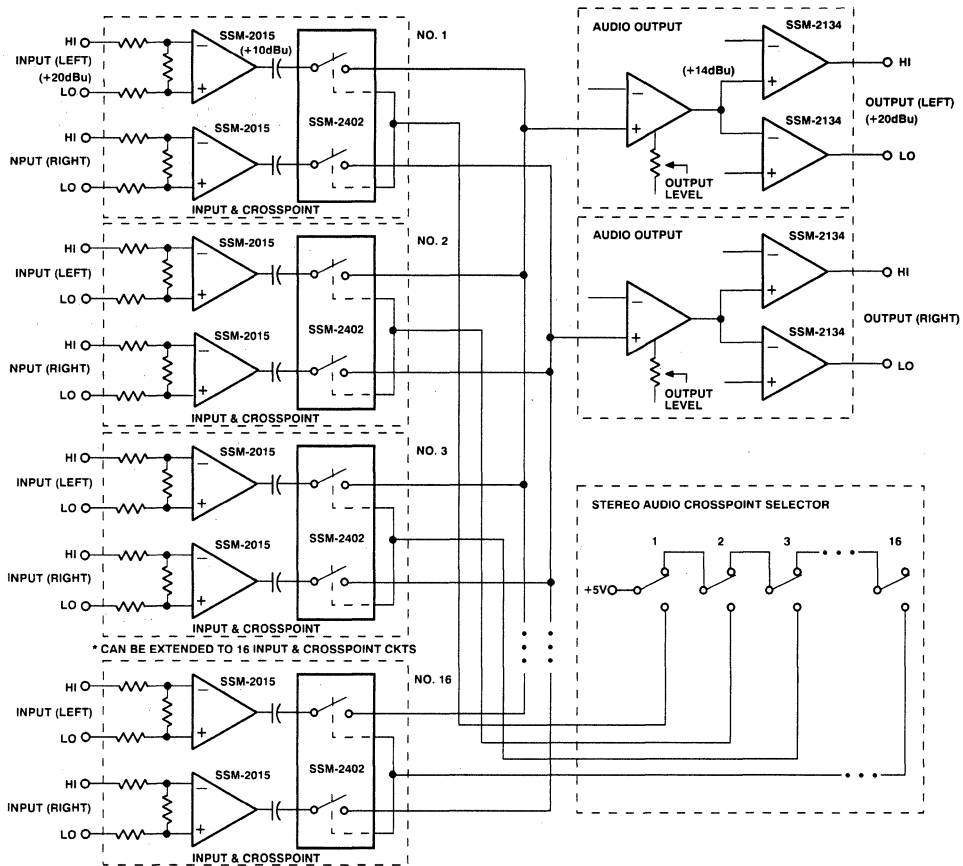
HI
INPUT (LEFT)
(+20dBu)
LO
SSM-2015
(+10dBu)
NO. 1
HI
NPUT (RIGHT)
LO
SSM-2015
SSM-2402
INPUT & CROSSPOINT

AUDIO OUTPUT
SSM-2134
(+14dBu)
HI
OUTPUT (LEFT)
(+20dBu)
SSM-2134
LO
OUTPUT LEVEL

HI
INPUT (LEFT)
LO
SSM-2015
NO. 2
HI
NPUT (RIGHT)
LO
SSM-2015
SSM-2402
INPUT & CROSSPOINT

AUDIO OUTPUT
SSM-2134
HI
OUTPUT (RIGHT)
SSM-2134
LO
OUTPUT LEVEL

HI
INPUT (LEFT)
LO
SSM-2015
NO. 3
HI
INPUT (RIGHT)
LO
SSM-2015
SSM-2402
INPUT & CROSSPOINT

STEREO AUDIO CROSSPOINT SELECTOR
1
2
3
16
+5V

* CAN BE EXTENDED TO 16 INPUT & CROSSPOINT CKTS

HI
INPUT (LEFT)
LO
SSM-2015
NO. 16
HI
INPUT (RIGHT)
LO
SSM-2015
SSM-2402
INPUT & CROSSPOINT